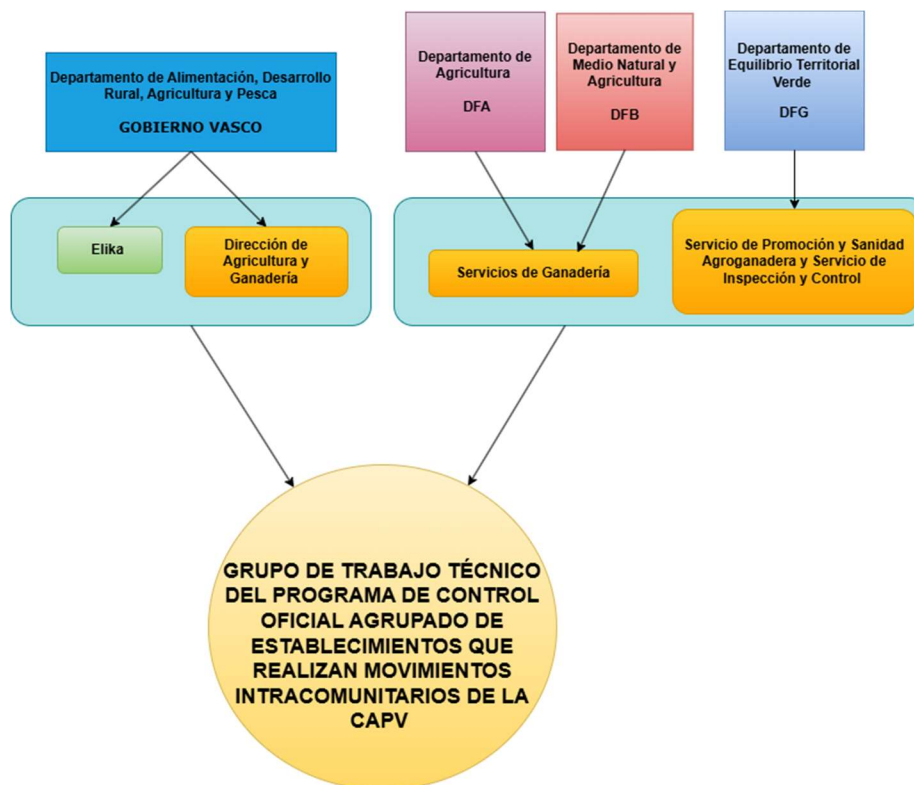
Departamento de Alimentación, Desarrollo Rural, Agricultura y Pesca

GOBIERNO VASCO

Departamento de Agricultura

DFA

Departamento de Medio Natural y Agricultura

DFB

Departamento de Equilibrio Territorial Verde

DFG

Elika

Dirección de Agricultura y Ganadería

Servicios de Ganadería

Servicio de Promoción y Sanidad Agroganadera y Servicio de Inspección y Control

GRUPO DE TRABAJO TÉCNICO DEL PROGRAMA DE CONTROL OFICIAL AGRUPADO DE ESTABLECIMIENTOS QUE REALIZAN MOVIMIENTOS INTRACOMUNITARIOS DE LA CAPV